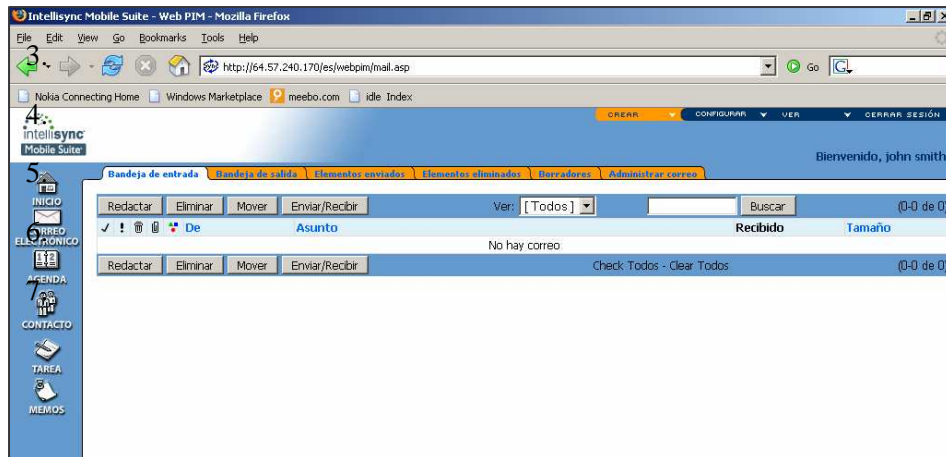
Intellisync Mobile Suite - Web PIM - Mozilla Firefox

File Edit View Go Bookmarks Tools Help

3

http://64.57.240.170/es/webpim/mail.asp

Go

Nokia Connecting Home Windows Marketplace meebo.com idle Index

4

intellisync Mobile Suite

CREAR CONFIGURAR VER CERRAR SESIÓN

Bienvenido, john smith

5

INICIO

6

CORREO ELECTRÓNICO

AGENDA

7

CONTACTO

TAREA

MEMOS

Bandeja de entrada | Bandeja de salida | Elementos enviados | Elementos eliminados | Borradores | Administrar correo

Redactar | Eliminar | Mover | Enviar/Recibir

Ver: [Todos]

Buscar

(0-0 de 0)

✓ ! De Asunto Recibido Tamaño

No hay correo

Redactar | Eliminar | Mover | Enviar/Recibir

Check Todos - Clear Todos

(0-0 de 0)